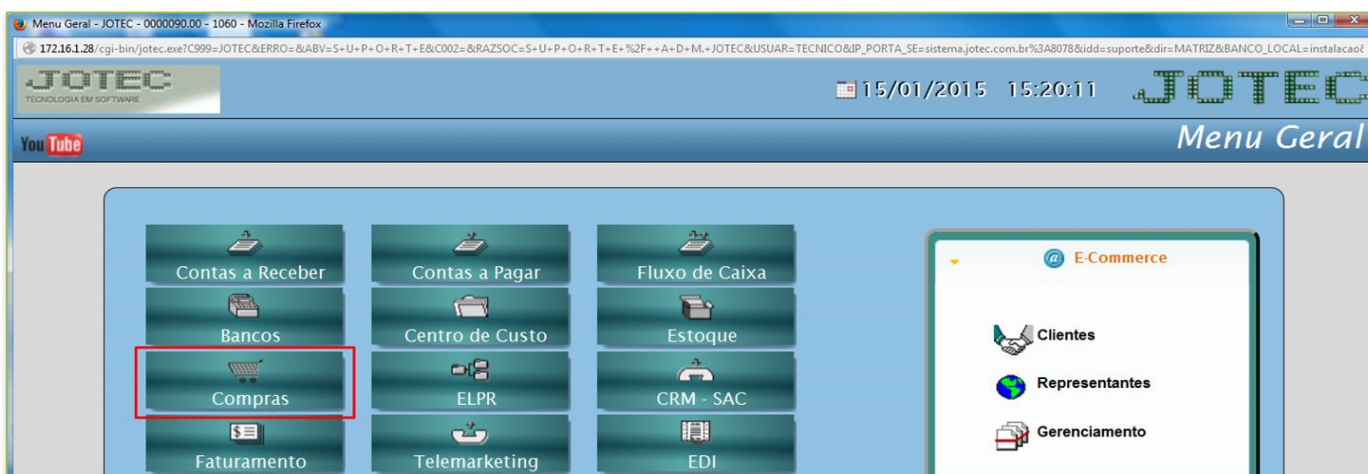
Menu Geral - JOTEC - 0000090.00 - 1060 - Mozilla Firefox

172.16.1.28/cgi-bin/jotec.exe?C999=JOTEC&ERRO=&ABV=S+U+P+O+R+T+E&C002=&RAZSOC=S+U+P+O+R+T+E+%2F++A+D+M.+JOTEC&USUAR=TECNICO&IP_PORTA_SE=sistema.jotec.com.br%3A8078&idd=suporte&dir=MATRIZ&BANCO_LOCAL=instalacao&

JOTEC
TECNOLOGIA EM SOFTWARE

15/01/2015 15:20:11 JOTEC

YouTube

Menu Geral

Contas a Receber
Contas a Pagar
Fluxo de Caixa
Bancos
Centro de Custo
Estoque
Compras
ELPR
CRM - SAC
Faturamento
Telemarketing
EDI

E-Commerce

Clientes
Representantes
Gerenciamento